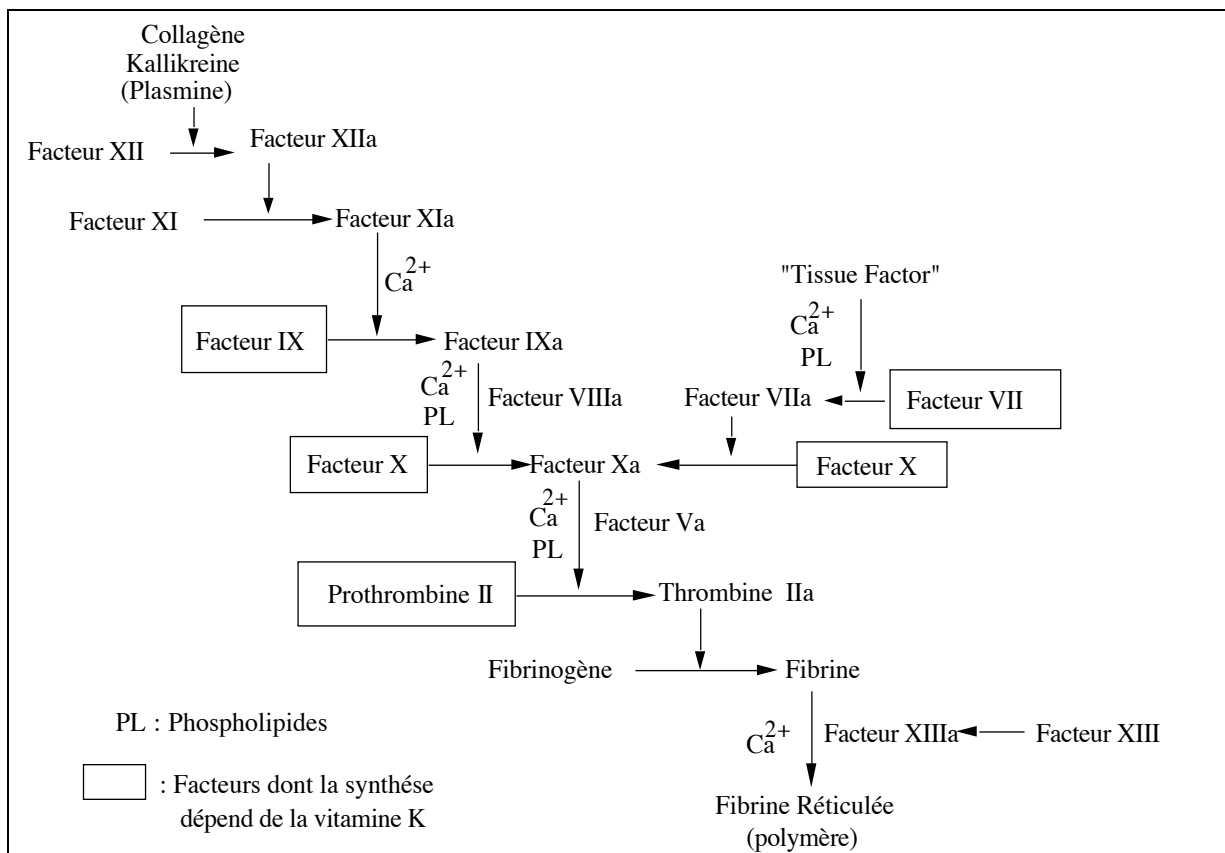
Collagène
Kallikreine
(Plasmine)

Facteur XII

Facteur XIIa

Facteur XI

Facteur XIa

$Ca^{2+}$

"Tissue Factor"

$Ca^{2+}$
PL

Facteur IX

Facteur IXa

$Ca^{2+}$
PL

Facteur VIIIa

Facteur VIIa

Facteur VII

Facteur X

Facteur Xa

Facteur X

$Ca^{2+}$
PL

Facteur Va

Prothrombine II

Thrombine IIa

Fibrinogène

Fibrine

PL : Phospholipides

$Ca^{2+}$

Facteur XIIIa

Facteur XIII

: Facteurs dont la synthése dépend de la vitamine K

Fibrine Réticulée
(polymère)